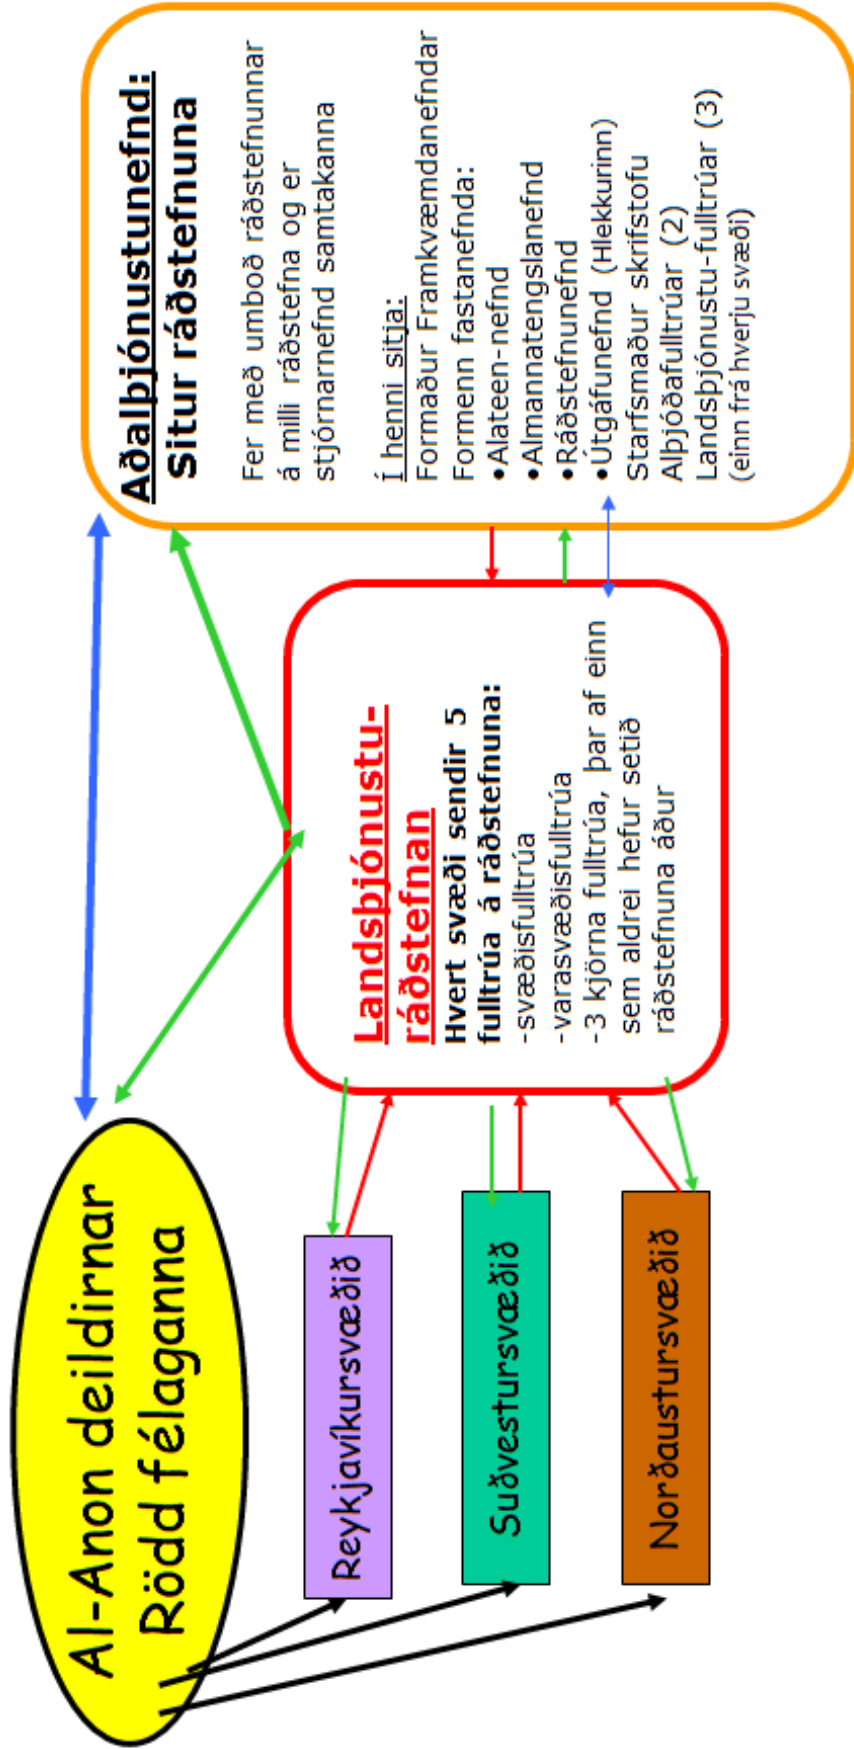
Aðalþjónustunefnd:
Situr ráðstefnuna

Fer með umboð ráðstefnunnar á milli ráðstefna og er stjórnarnefnd samtakanna

Í henni sitja:
Formaður Framkvæmdanefndar
Formenn fastanefnda:
•Alateen-nefnd
•Almannatengslanefnd
•Ráðstefnunefnd
•Útgáfunefnd (Hlekkurinn)
Starfsmaður skrifstofu
Alþjóðafulltrúar (2)
Landsþjónustu-fulltrúar (3)
(einn frá hverju svæði)

Landsþjónustu-ráðstefnan
Hvert svæði sendir 5 fulltrúa á ráðstefnuna:
-svæðisfulltrúa
-varasvæðisfulltrúa
-3 kjörna fulltrúa, þar af einn sem aldrei hefur setið ráðstefnuna áður

Al-Anon deildirnar
Rödd félaganna

Reykjavíkursvæðið

Suðvestursvæðið

Norðaustursvæðið